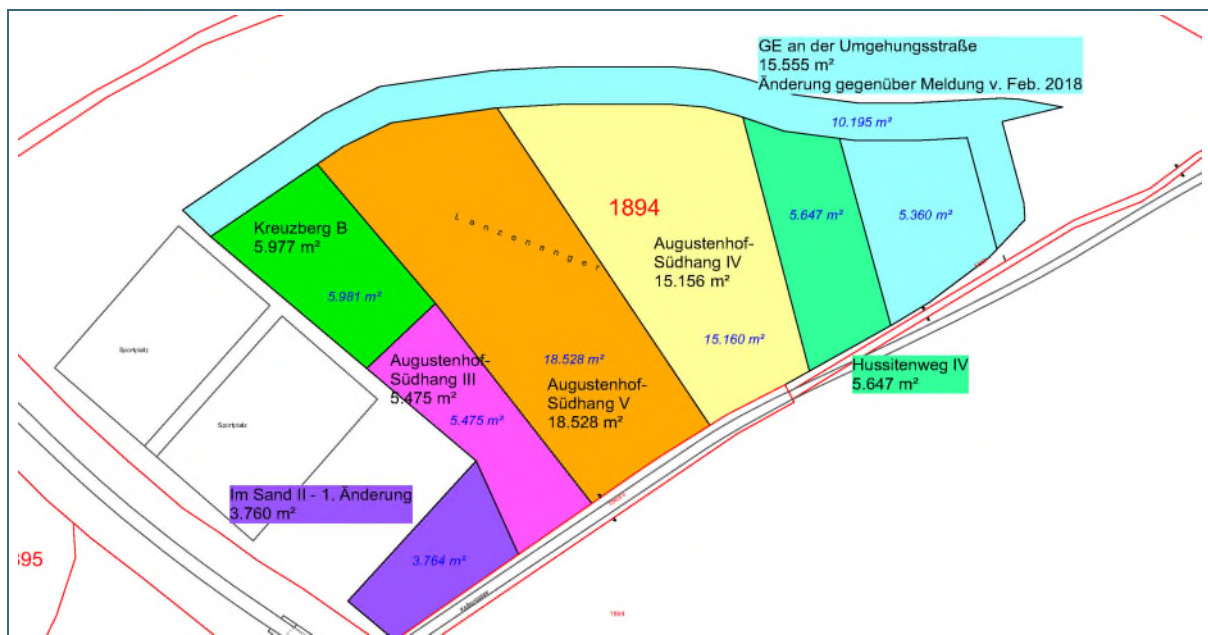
GE an der Umgehungsstraße
15.555 m²
Änderung gegenüber Meldung v. Feb. 2018

10.195 m²

1894

Lanzenanger

Kreuzberg B
5.977 m²

5.981 m²

Augustenhof-
Südhang IV
15.156 m²

5.647 m²

5.360 m²

15.160 m²

Sportplatz

Sportplatz

Augustenhof-
Südhang III
5.475 m²

18.528 m²

Augustenhof-
Südhang V
18.528 m²

5.475 m²

Hussitenweg IV
5.647 m²

Im Sand II - 1. Änderung
3.760 m²

395

3.764 m²

1894